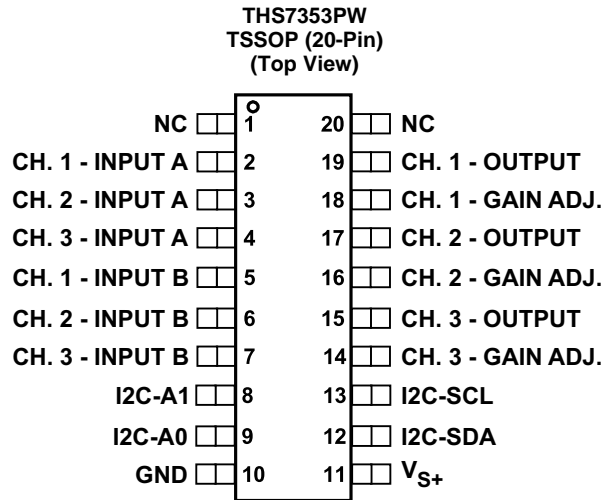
THS7353PW
TSSOP (20-Pin)
(Top View)

NC 1
CH. 1 - INPUT A 2
CH. 2 - INPUT A 3
CH. 3 - INPUT A 4
CH. 1 - INPUT B 5
CH. 2 - INPUT B 6
CH. 3 - INPUT B 7
I2C-A1 8
I2C-A0 9
GND 10

20 NC
19 CH. 1 - OUTPUT
18 CH. 1 - GAIN ADJ.
17 CH. 2 - OUTPUT
16 CH. 2 - GAIN ADJ.
15 CH. 3 - OUTPUT
14 CH. 3 - GAIN ADJ.
13 I2C-SCL
12 I2C-SDA
11 $V_{S+}$